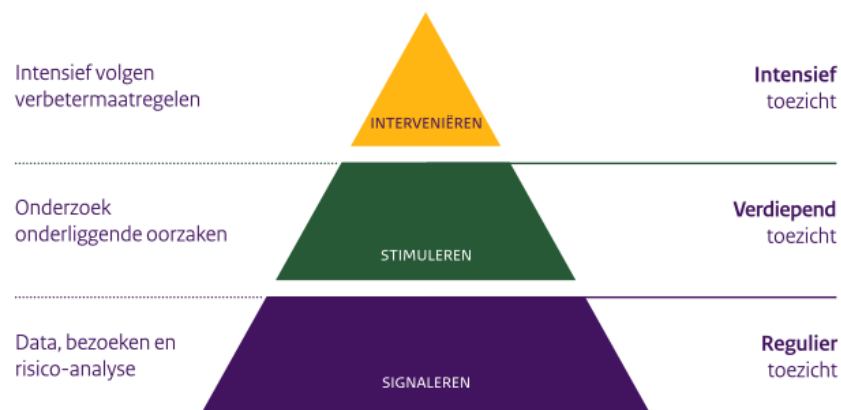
Intensief volgen verbetermaatregelen

INTERVENIËREN

Intensief toezicht

Onderzoek onderliggende oorzaken

STIMULEREN

Verdiepend toezicht

Data, bezoeken en risico-analyse

SIGNALEREN

Regulier toezicht